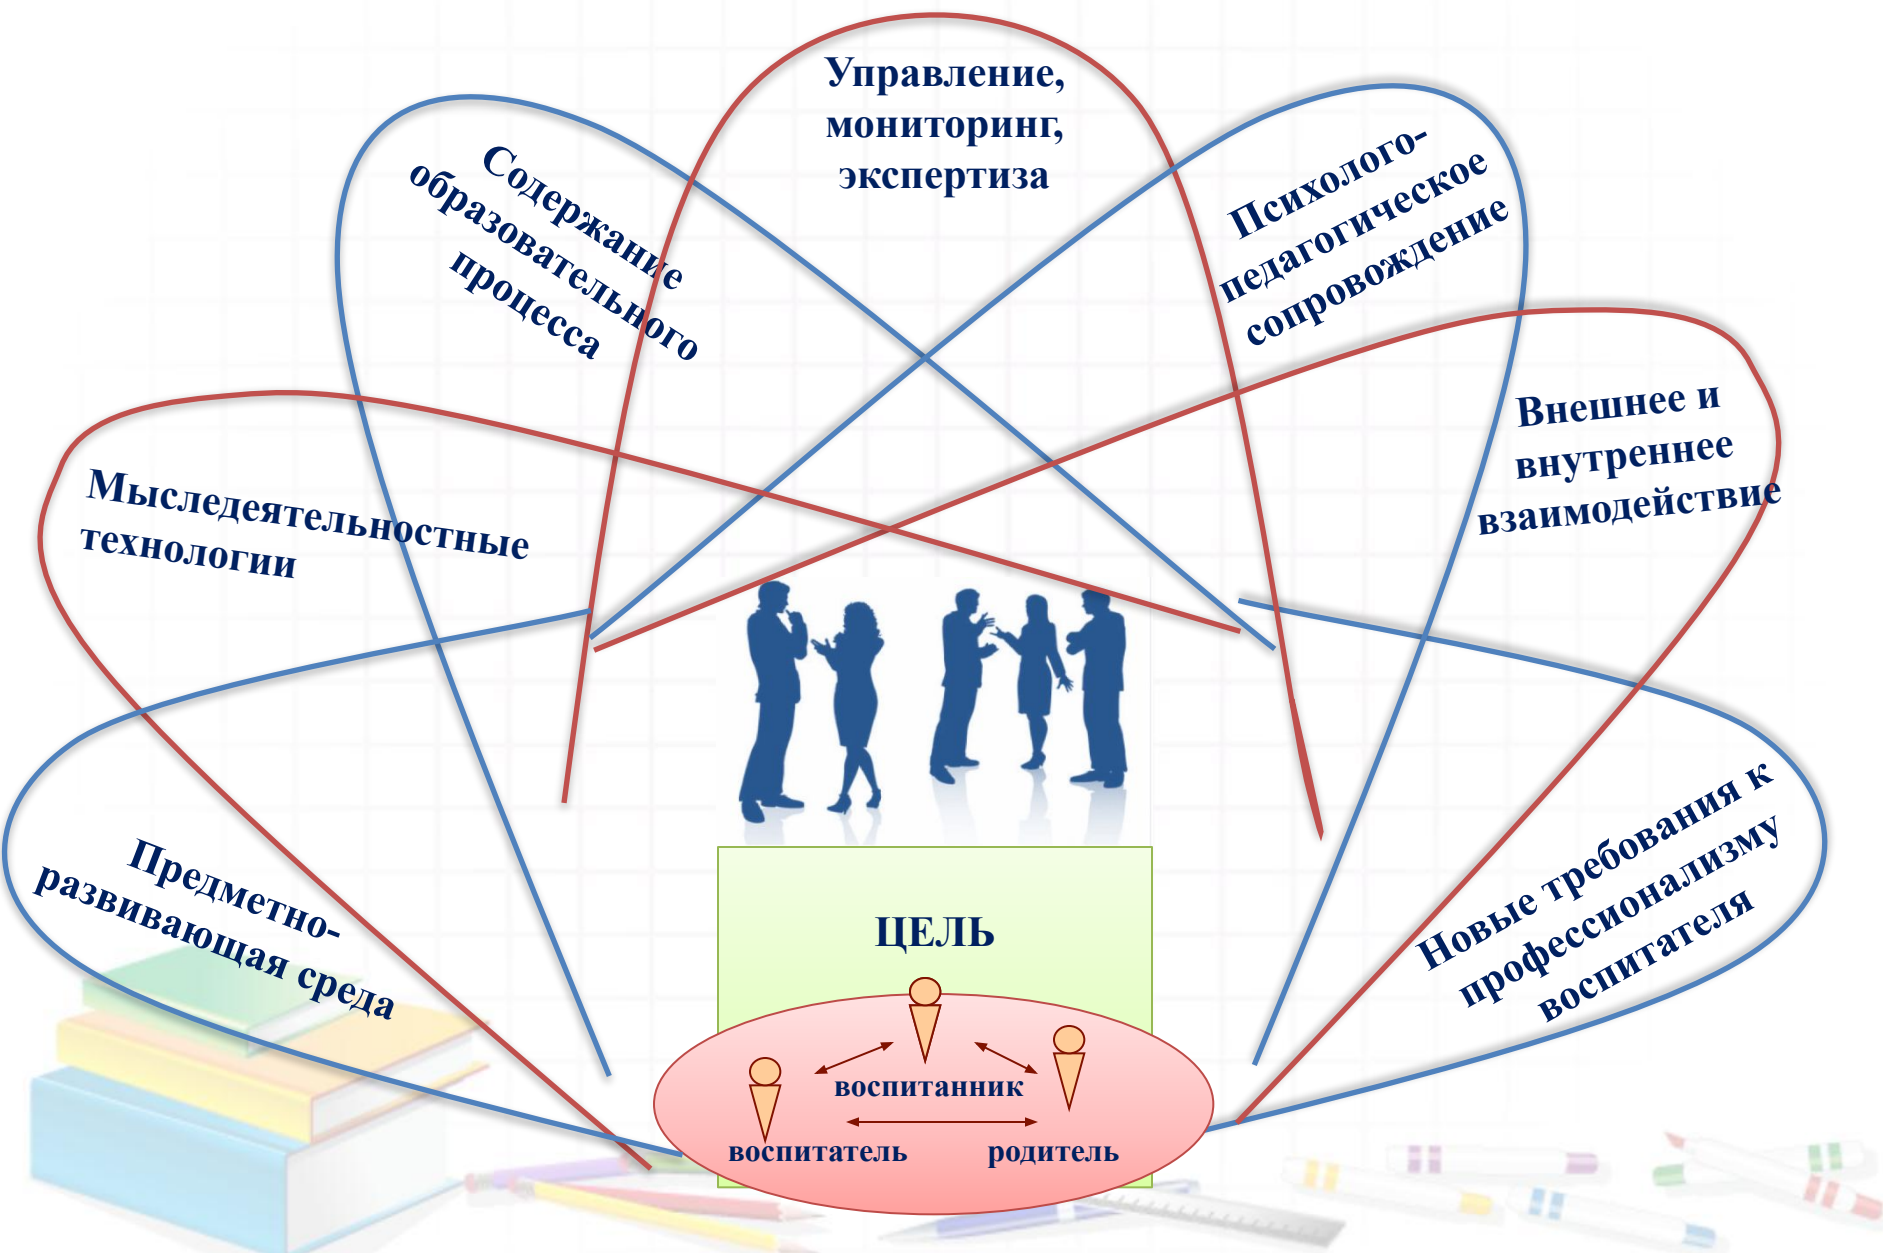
Управление, мониторинг, экспертиза

Содержание образовательного процесса

Психолого-педагогическое сопровождение

Внешнее и внутреннее взаимодействие

Мыследеятельностные технологии

Предметно-развивающая среда

Новые требования к профессионализму воспитателя

ЦЕЛЬ

воспитанник

воспитатель

родитель